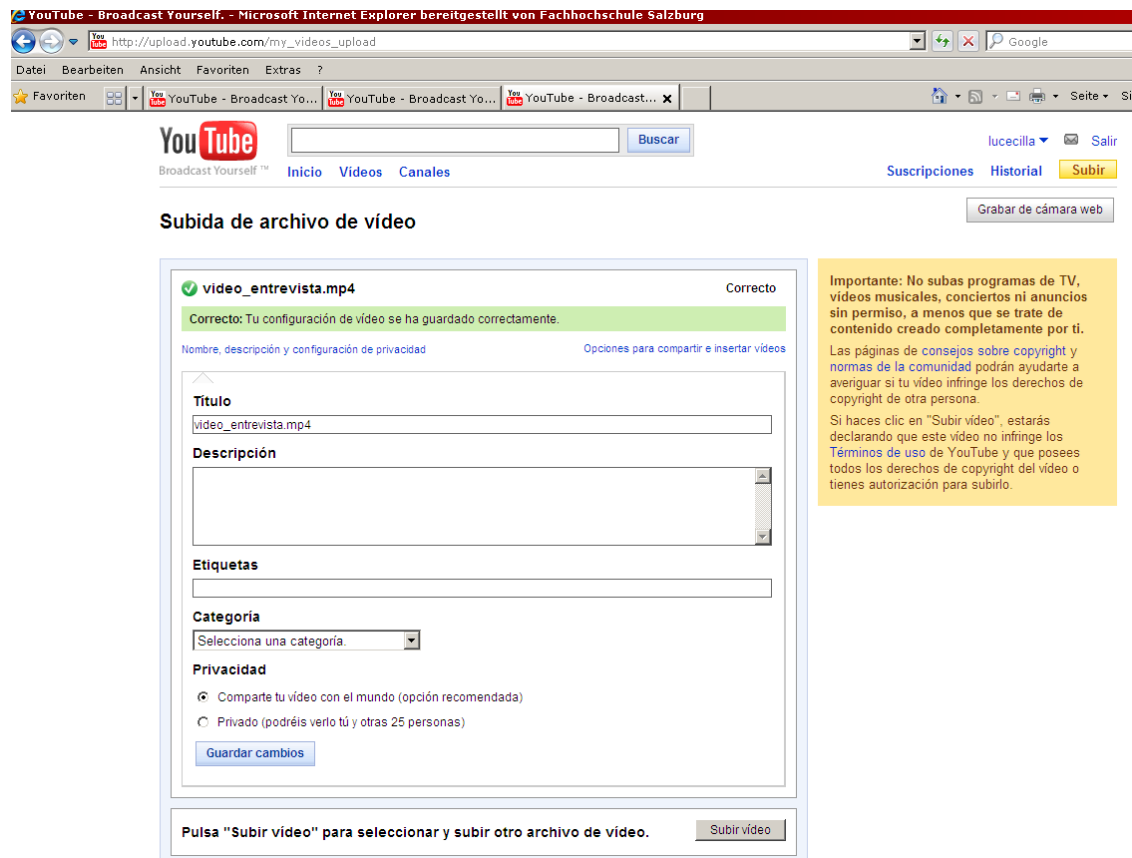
YouTube - Broadcast Yourself. - Microsoft Internet Explorer bereitgestellt von Fachhochschule Salzburg

http://upload.youtube.com/my_videos_upload

Google

Datei Bearbeiten Ansicht Favoriten Extras ?

Favoriten

YouTube - Broadcast Yo... YouTube - Broadcast Yo... YouTube - Broadcast...

Seite

YouTube Broadcast Yourself ™

Buscar

Inicio Vídeos Canales

lucecilla Salir

Suscripciones Historial Subir

Subida de archivo de vídeo

Grabar de cámara web

video_entrevista.mp4

Correcto

Correcto: Tu configuración de vídeo se ha guardado correctamente.

Nombre, descripción y configuración de privacidad

Opciones para compartir e insertar vídeos

Título

video_entrevista.mp4

Descripción

Etiquetas

Categoría

Selecciona una categoría.

Privacidad

Comparte tu vídeo con el mundo (opción recomendada)

Privado (podréis verlo tú y otras 25 personas)

Guardar cambios

Pulsa "Subir vídeo" para seleccionar y subir otro archivo de vídeo.

Subir vídeo

Importante: No subas programas de TV, vídeos musicales, conciertos ni anuncios sin permiso, a menos que se trate de contenido creado completamente por ti.

Las páginas de consejos sobre copyright y normas de la comunidad podrán ayudarte a averiguar si tu vídeo infringe los derechos de copyright de otra persona.

Si haces clic en "Subir vídeo", estarás declarando que este vídeo no infringe los Términos de uso de YouTube y que posees todos los derechos de copyright del vídeo o tienes autorización para subirlo.